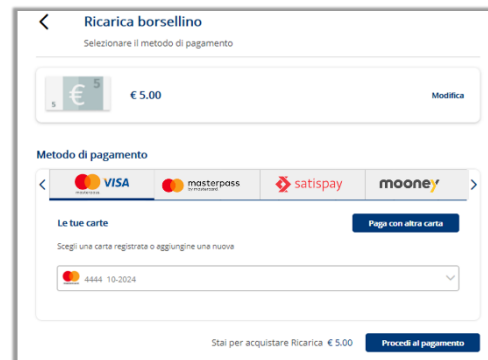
Ricarica borsellino

Selezionare il metodo di pagamento

5 € 5

€ 5.00

Modifica

Metodo di pagamento

VISA

masterpass by mastercard

satispay

mooney

Le tue carte

Paga con altra carta

Scegli una carta registrata o aggiungine una nuova

4444 10-2024

Stai per acquistare Ricarica € 5.00

Procedi al pagamento